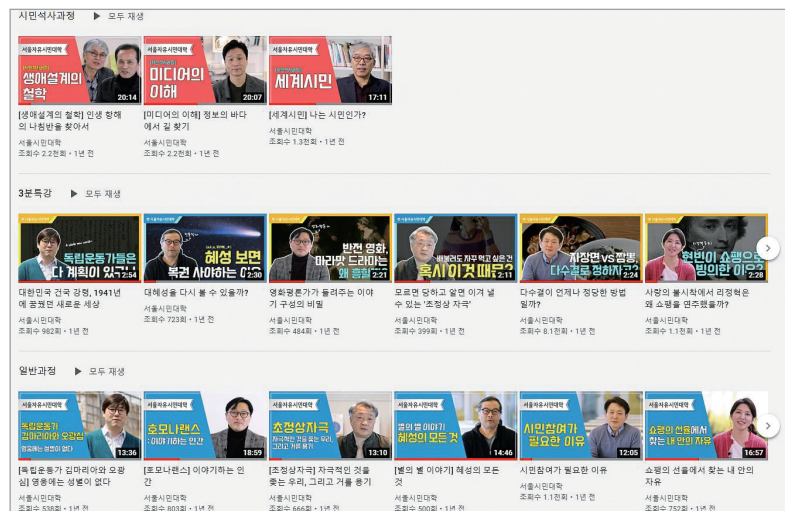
시민석사과정 ▶ 모두 재생

서울자유시민대학
생애설계의 철학
20:14
[생애설계의 철학] 인생 항해의 나침반을 찾아서
서울시민대학
조회수 2.2천회 • 1년 전

서울자유시민대학
미디어의 이해
20:07
[미디어의 이해] 정보의 바다에서 길 찾기
서울시민대학
조회수 2.2천회 • 1년 전

서울자유시민대학
세계시민
17:11
[세계시민] 나는 시민인가?
서울시민대학
조회수 1.3천회 • 1년 전

3분특강 ▶ 모두 재생

독립운동가들은 다 계획이 있구나
2:54
대한민국 건국 강령, 1941년에 꿈꿨던 새로운 세상
서울시민대학
조회수 982회 • 1년 전

혜성 보면 목걸 사야하는 이유
2:30
대혜성을 다시 볼 수 있을까?
서울시민대학
조회수 723회 • 1년 전

반전 영화, 마라맛 드라마는 왜 흥할까
2:21
영화평론가가 들려주는 이야기 구성의 비밀
서울시민대학
조회수 484회 • 1년 전

배불러도 자꾸 먹고 싶은 건 혹시 이것 때문?
2:11
모르면 당하고 알면 이겨 낼 수 있는 '초정상 자극'
서울시민대학
조회수 399회 • 1년 전

자장면 vs 짬뽕, 다수결로 정하자고?
2:24
다수결이 언제나 정당한 방법일까?
서울시민대학
조회수 8.1천회 • 1년 전

혁민이 쇼팽으로 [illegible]
2:28
사랑의 불시착에서 리정혁은 왜 쇼팽을 연주했을까?
서울시민대학
조회수 1.1천회 • 1년 전

일반과정 ▶ 모두 재생

서울자유시민대학
독립운동가 김마리아와 오광심
13:36
[독립운동가 김마리아와 오광심] 영웅에는 성별이 없다
서울시민대학
조회수 538회 • 1년 전

서울자유시민대학
호모나랜스 : 이야기하는 인간
18:59
[호모나랜스] 이야기하는 인간
서울시민대학
조회수 803회 • 1년 전

서울자유시민대학
초정상자극
13:10
[초정상자극] 자극적인 것을 좇는 우리, 그리고 거를 용기
서울시민대학
조회수 666회 • 1년 전

서울자유시민대학
별의 별 이야기 혜성의 모든 것
14:46
[별의 별 이야기] 혜성의 모든 것
서울시민대학
조회수 500회 • 1년 전

서울자유시민대학
시민참여가 필요한 이유
12:05
시민참여가 필요한 이유
서울시민대학
조회수 1.1천회 • 1년 전

서울자유시민대학
쇼팽의 선율에서 찾는 내 안의 자유
16:57
쇼팽의 선율에서 찾는 내 안의 자유
서울시민대학
조회수 752회 • 1년 전